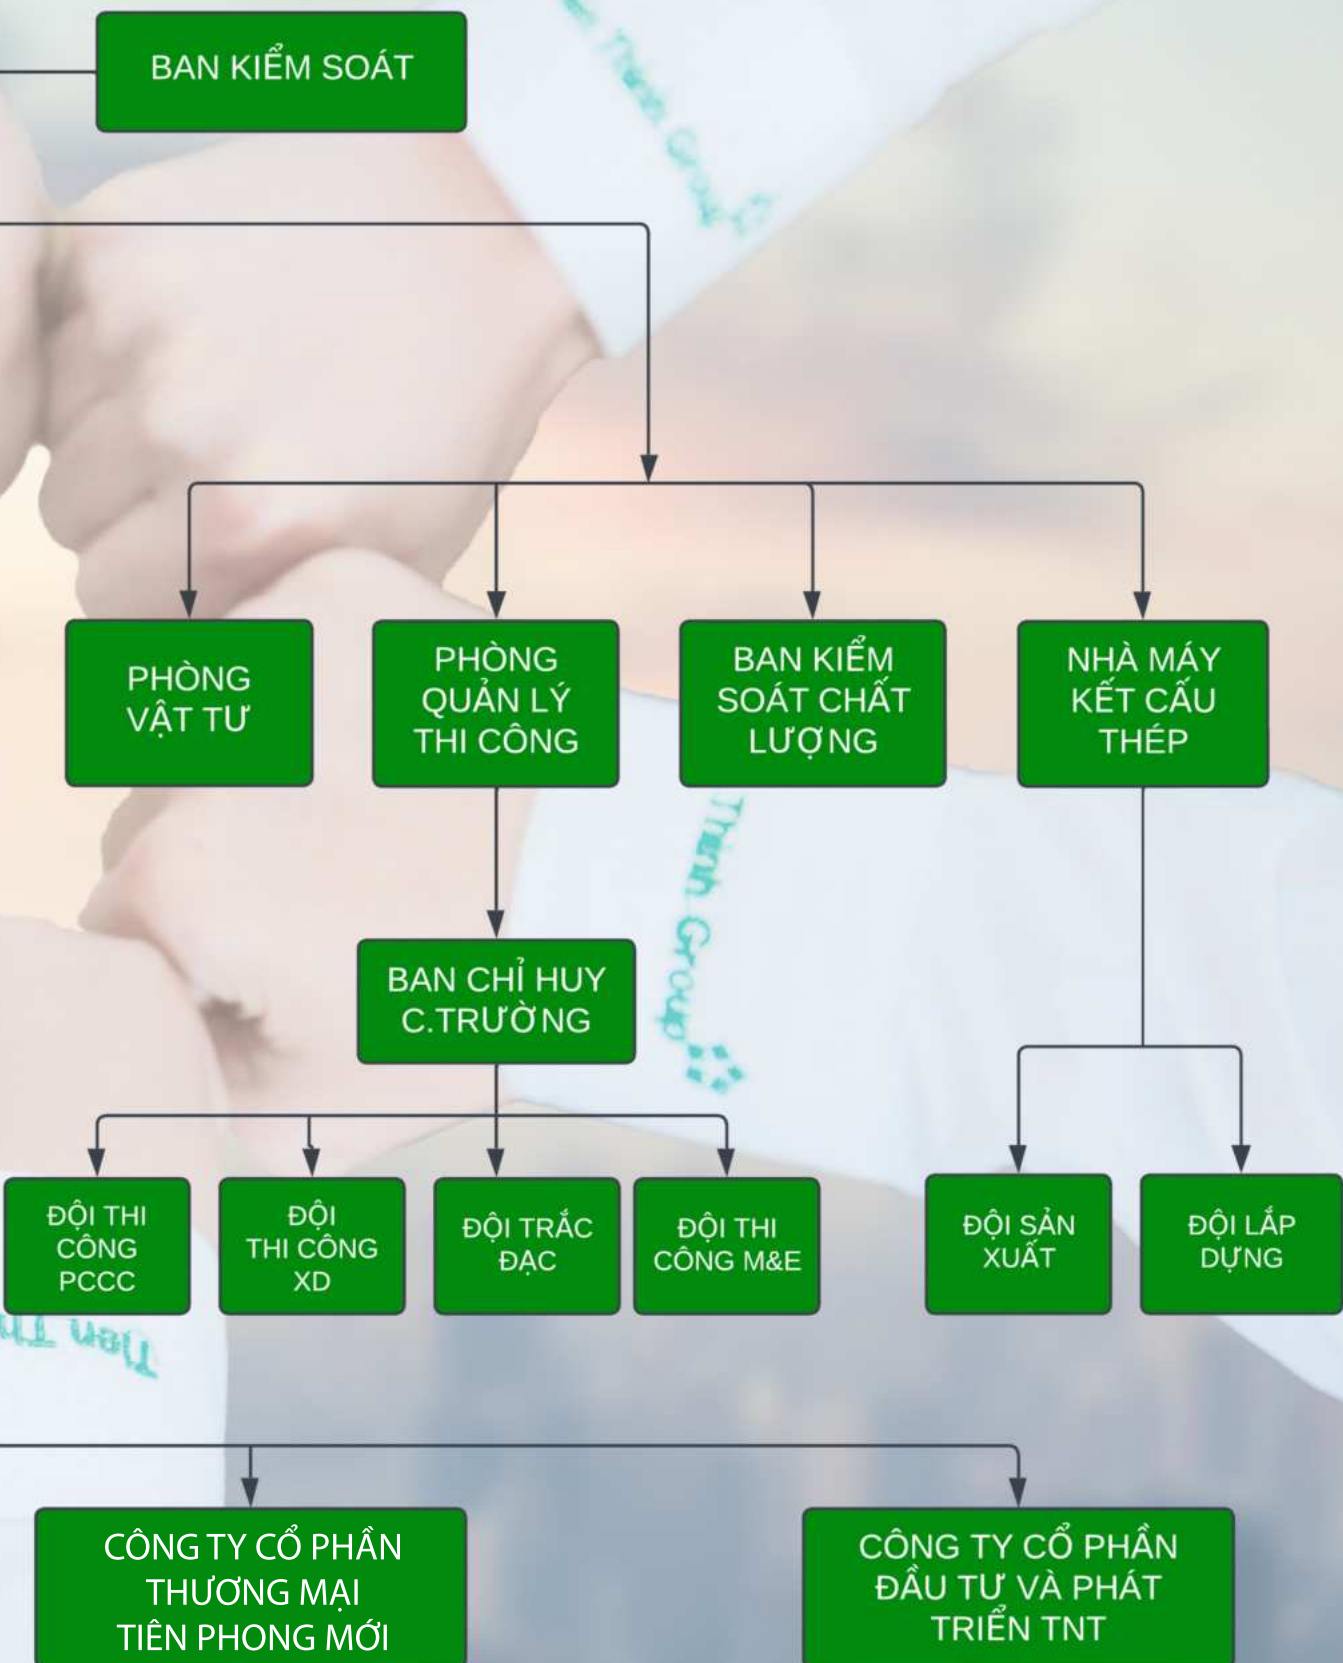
BAN KIỂM SOÁT

PHÒNG VẬT TƯ

PHÒNG QUẢN LÝ THI CÔNG

BAN KIỂM SOÁT CHẤT LƯỢNG

NHÀ MÁY KẾT CẤU THÉP

BAN CHỈ HUY C.TRƯỜNG

ĐỘI THI CÔNG PCCC

ĐỘI THI CÔNG XD

ĐỘI TRẮC ĐẠC

ĐỘI THI CÔNG M&E

ĐỘI SẢN XUẤT

ĐỘI LẮP DỰNG

CÔNG TY CỔ PHẦN THƯƠNG MẠI TIÊN PHONG MỚI

CÔNG TY CỔ PHẦN ĐẦU TƯ VÀ PHÁT TRIỂN TNT